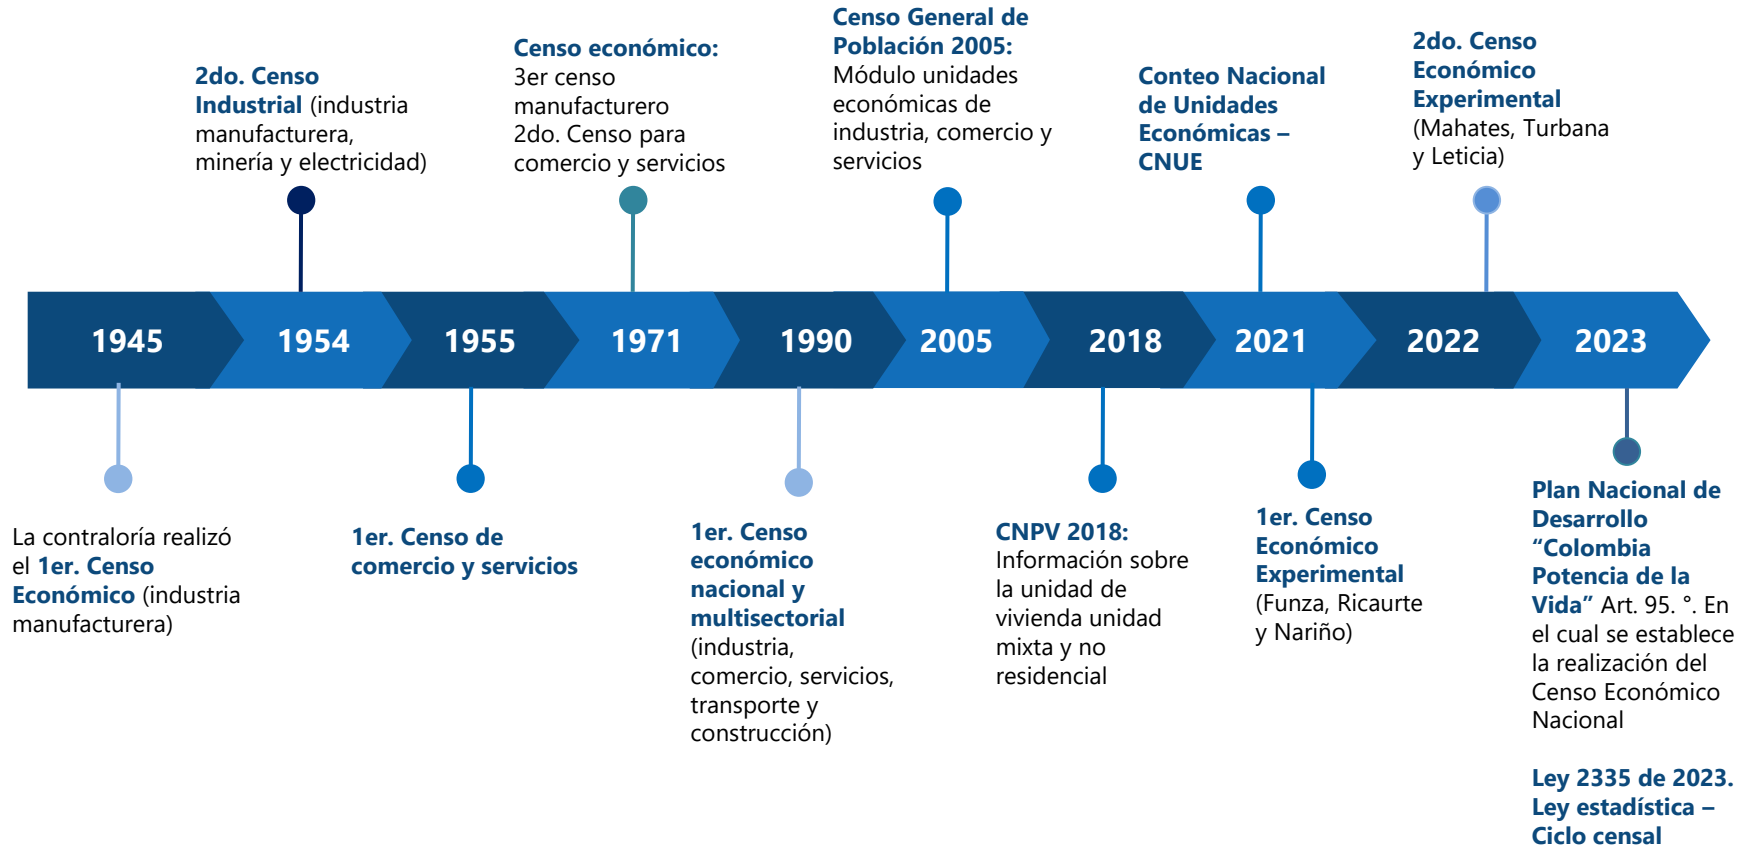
1945

La contraloría realizó el 1er. Censo Económico (industria manufacturera)

1954

2do. Censo Industrial (industria manufacturera, minería y electricidad)

1955

1er. Censo de comercio y servicios

1971

Censo económico: 3er censo manufacturero 2do. Censo para comercio y servicios

1990

1er. Censo económico nacional y multisectorial (industria, comercio, servicios, transporte y construcción)

2005

Censo General de Población 2005: Módulo unidades económicas de industria, comercio y servicios

2018

CNPV 2018: Información sobre la unidad de vivienda unidad mixta y no residencial

2021

Conteo Nacional de Unidades Económicas – CNUE

1er. Censo Económico Experimental (Funza, Ricaurte y Nariño)

2022

2do. Censo Económico Experimental (Mahates, Turbana y Leticia)

2023

Plan Nacional de Desarrollo “Colombia Potencia de la Vida” Art. 95. °. En el cual se establece la realización del Censo Económico Nacional

Ley 2335 de 2023. Ley estadística – Ciclo censal